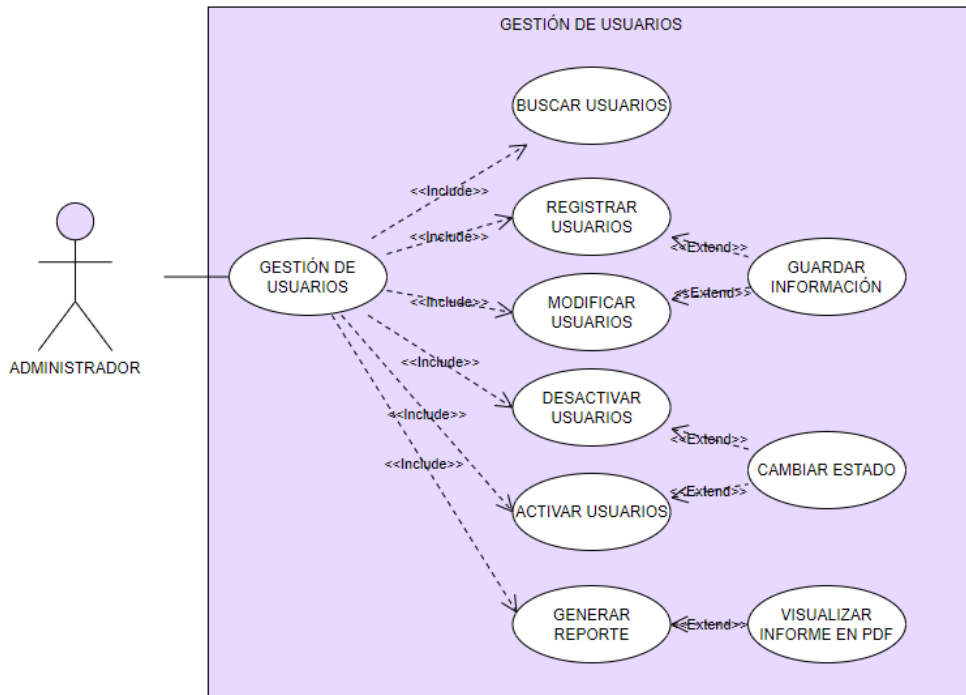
GESTIÓN DE USUARIOS

ADMINISTRADOR

GESTIÓN DE USUARIOS

BUSCAR USUARIOS

REGISTRAR USUARIOS

MODIFICAR USUARIOS

DESACTIVAR USUARIOS

ACTIVAR USUARIOS

GENERAR REPORTE

GUARDAR INFORMACIÓN

CAMBIAR ESTADO

VISUALIZAR INFORME EN PDF

<<Include>>
<<Include>>
<<Include>>
<<Include>>
<<Include>>
<<Include>>

<<Extend>>
<<Extend>>
<<Extend>>
<<Extend>>
<<Extend>>